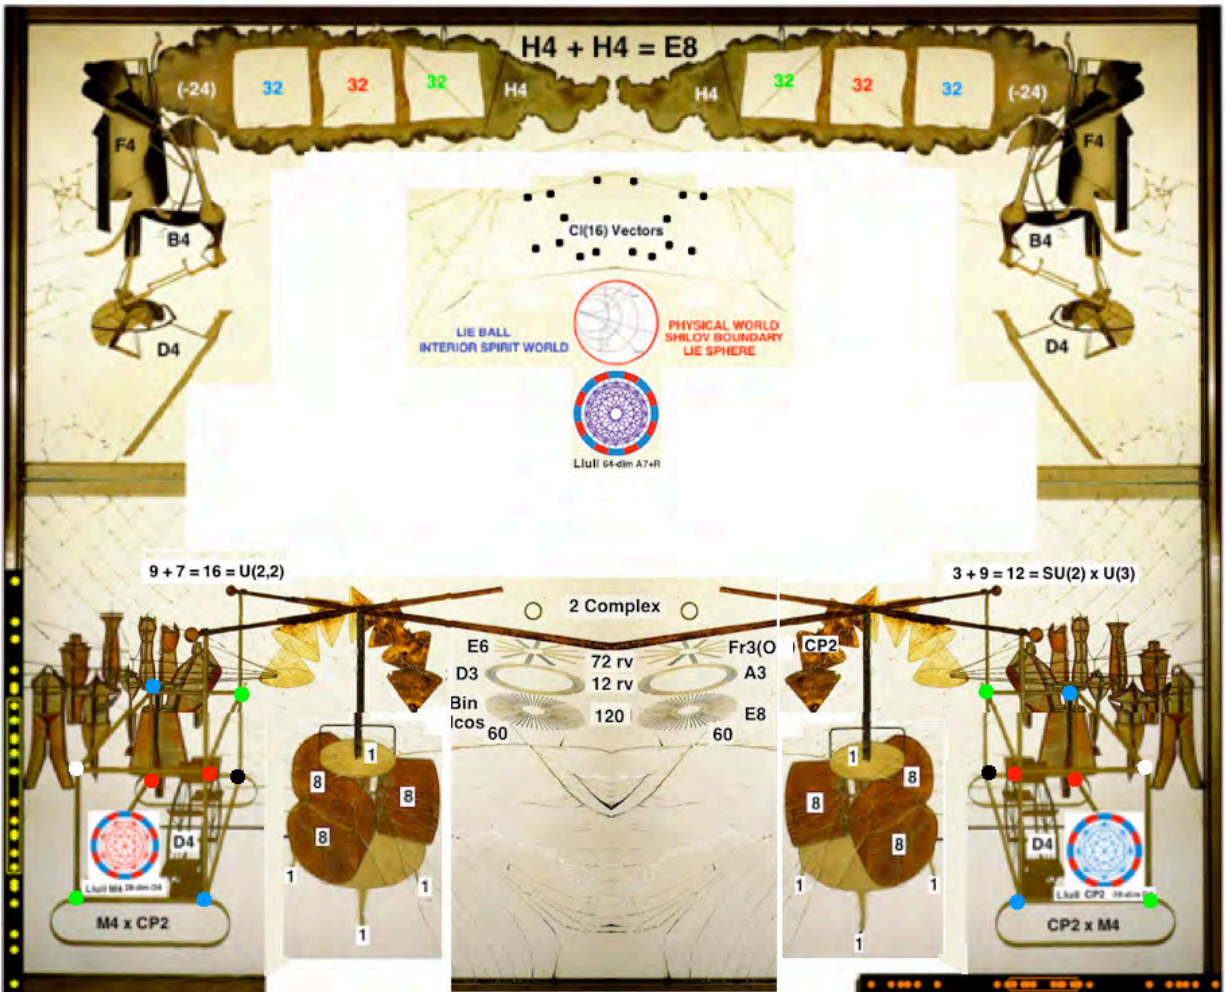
H4 + H4 = E8

(-24) 32 32 32 H4

H4 32 32 32 (-24)

F4

F4

B4

B4

D4

D4

Cl(16) Vectors

LIE BALL
INTERIOR SPIRIT WORLD

PHYSICAL WORLD
SHILOV BOUNDARY
LIE SPHERE

Llull 64-dim A7+R

9 + 7 = 16 = U(2,2)

3 + 9 = 12 = SU(2) x U(3)

2 Complex

E6 72 rv Fr3(O CP2

D3 12 rv A3

Bin Icos 60 120 60 E8

1

8 8 8

1 1 1

1

8 8 8

1 1 1

D4

Llull M4 28-dim D4

M4 x CP2

D4

Llull CP2 28-dim D4

CP2 x M4